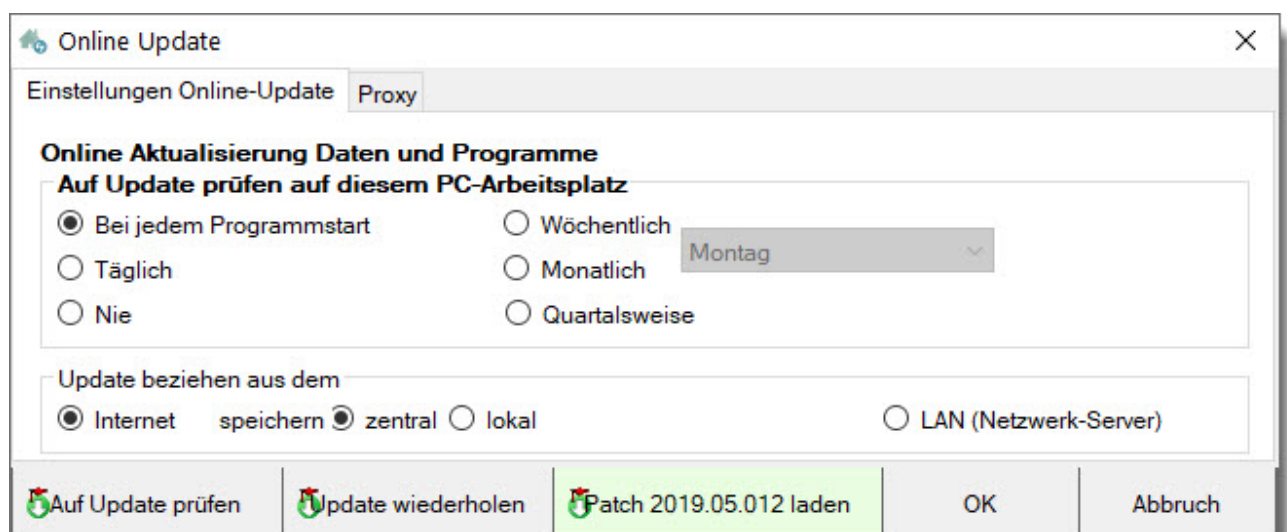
Online Update
×
Einstellungen Online-Update
Proxy

Online Aktualisierung Daten und Programme
Auf Update prüfen auf diesem PC-Arbeitsplatz
Bei jedem Programmstart
Wöchentlich
Montag
Täglich
Monatlich
Nie
Quartalsweise

Update beziehen aus dem
Internet
speichern
zentral
lokal
LAN (Netzwerk-Server)

Auf Update prüfen
Update wiederholen
Patch 2019.05.012 laden
OK
Abbruch